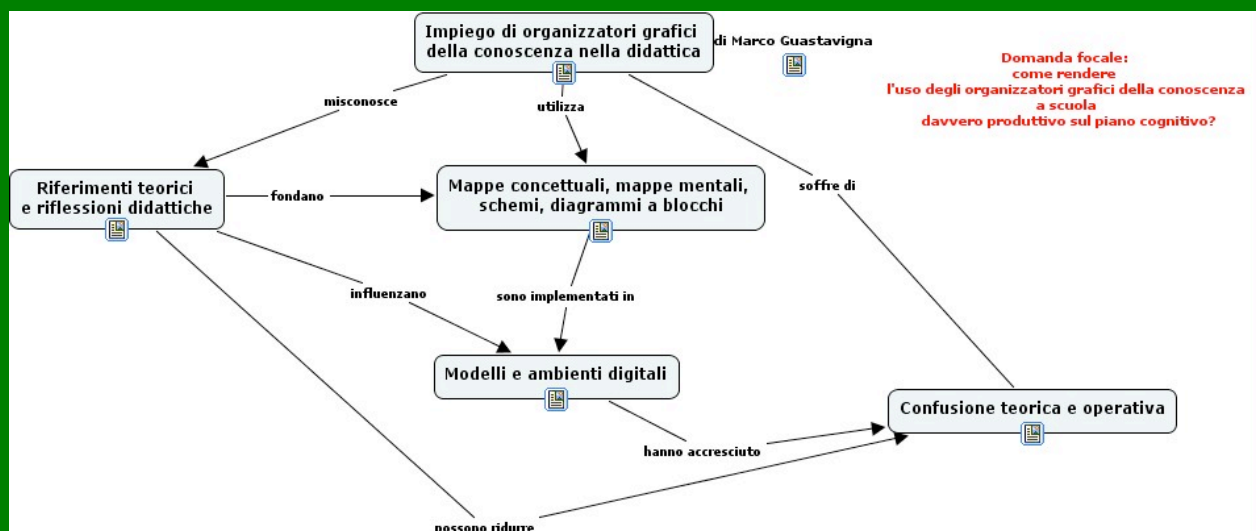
Impiego di organizzatori grafici della conoscenza nella didattica

di Marco Guastavigna

Domanda focale:
come rendere
l'uso degli organizzatori grafici della conoscenza
a scuola
davvero produttivo sul piano cognitivo?

misconosce

utilizza

soffre di

Riferimenti teorici e riflessioni didattiche

fondano

Mappe concettuali, mappe mentali, schemi, diagrammi a blocchi

influenzano

sono implementati in

Modelli e ambienti digitali

Confusione teorica e operativa

hanno accresciuto

possono ridurre